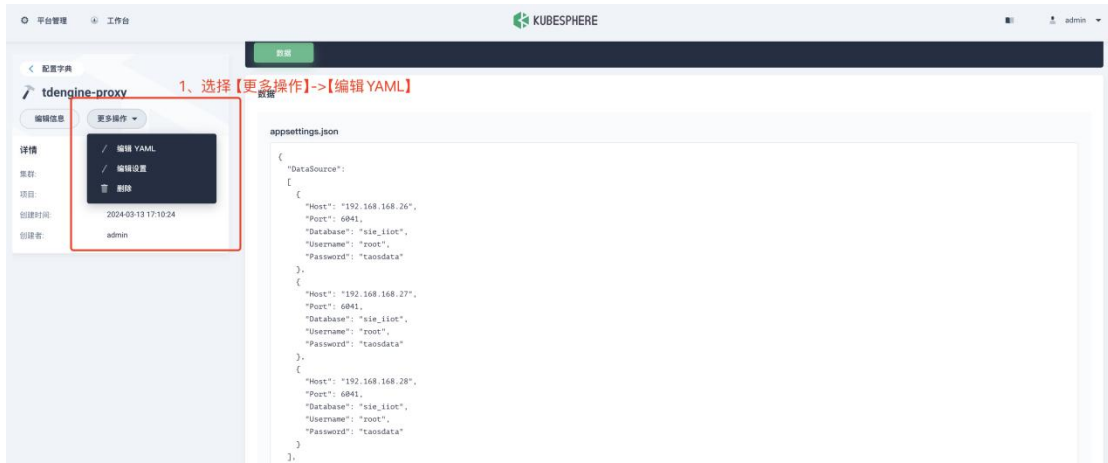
平台管理 工作台

KUBESPHERE

admin

数据

< 配置字典

tdengine-proxy

1、选择【更多操作】->【编辑YAML】

数据

编辑信息 更多操作

编辑 YAML
编辑设置
删除

详情

集群:

项目:

创建时间: 2024-03-13 17:10:24

创建者: admin

appsettings.json

{
"DataSource":
[
{
"Host": "192.168.168.26",
"Port": 6041,
"Database": "sie_iiot",
"Username": "root",
"Password": "taosdata"
},
{
"Host": "192.168.168.27",
"Port": 6041,
"Database": "sie_iiot",
"Username": "root",
"Password": "taosdata"
},
{
"Host": "192.168.168.28",
"Port": 6041,
"Database": "sie_iiot",
"Username": "root",
"Password": "taosdata"
}
],